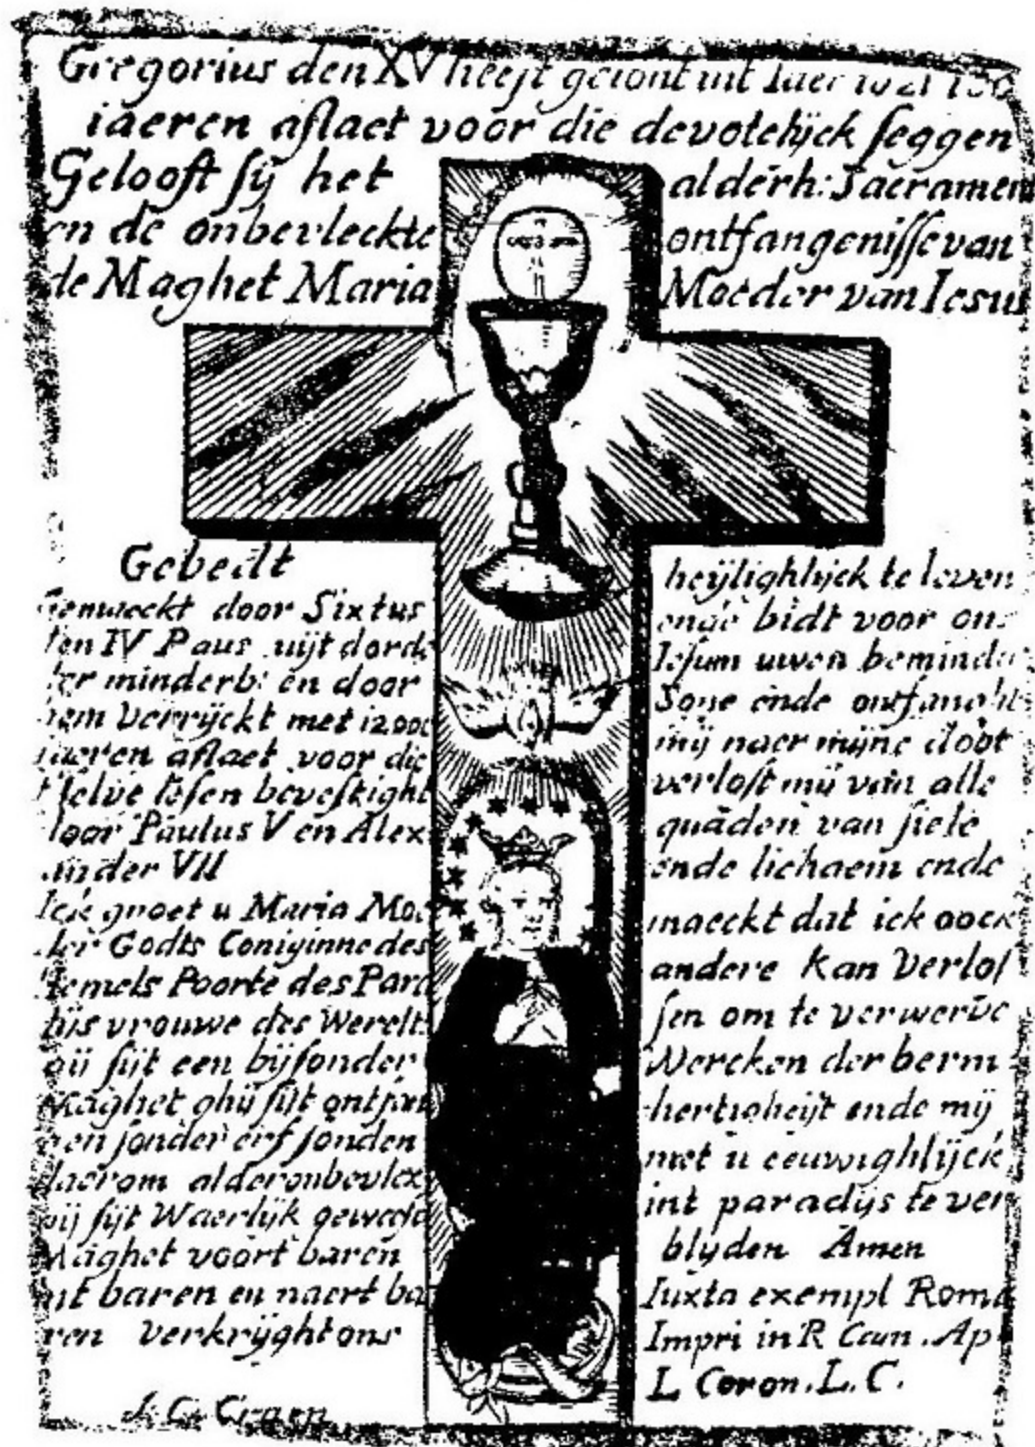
Gregorius den XV heeft gejont int iaer 1621 100 iaeren aflaet voor die devotelijck seggen Gelooft sij het alderh: Sacramen en de onbevleckte ontfangenisse van de Maghet Maria Moeder van Iesu

Gebedt
Genmeckt door Sixtus den IV Paus uijt dorde der minderb: en door hem Verrijckt met 1200 iaeren aflaet voor die t'selve lesen bevestight door Paulus V en Alexander VII
Ick groet u Maria Moeder Godts Coniginne des Hemels Poorte des Paradijs vrouwe des Werelt gij sijt een bijsonder Maghet ghij sijt ontfangen sonder erf sonden daerom alderonbevlext gij sijt Waerlijk gewesde Maghet voort baren int baren en naert baren verkrijght ons heijlighlijck te leven ende bidt voor ons Jesum uwen beminden Sone ende ontfanght mij naer mijne doot verlost mij van alle quaden van siele ende lichaem ende maeckt dat ick oock andere kan Verlossen om te verwerven Wercken der bermhertigheijt ende mij met u eeuwighlijck int paradijs te verblyden Amen
Iuxta exempl Roma Impri in R Can. Ap L Coron. L.C.

A. G. Craen